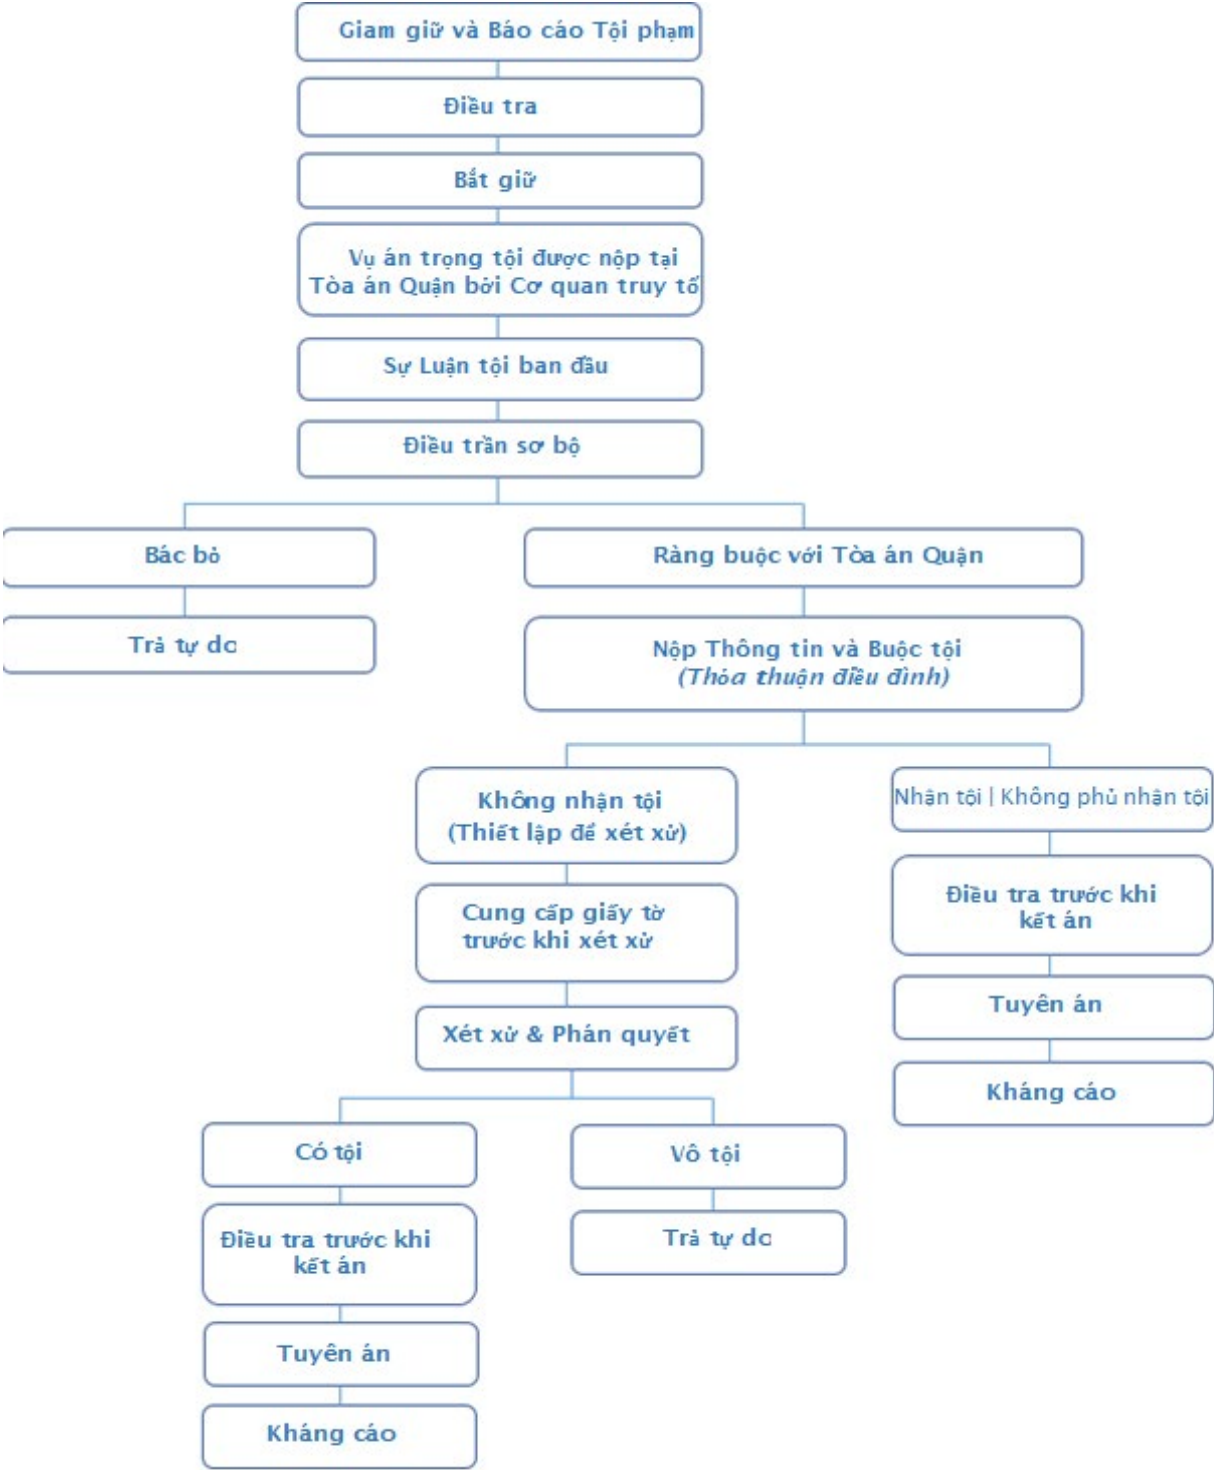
Giam giữ và Báo cáo Tội phạm

Điều tra

Bắt giữ

Vụ án trọng tội được nộp tại Tòa án Quận bởi Cơ quan truy tố

Sự Luận tội ban đầu

Điều trần sơ bộ

Bác bỏ

Trả tự do

Ràng buộc với Tòa án Quận

Nộp Thông tin và Buộc tội (Thỏa thuận điều đình)

Không nhận tội (Thiết lập để xét xử)

Cung cấp giấy tờ trước khi xét xử

Xét xử & Phán quyết

Có tội

Điều tra trước khi kết án

Tuyên án

Kháng cáo

Vô tội

Trả tự do

Nhận tội | Không phủ nhận tội

Điều tra trước khi kết án

Tuyên án

Kháng cáo